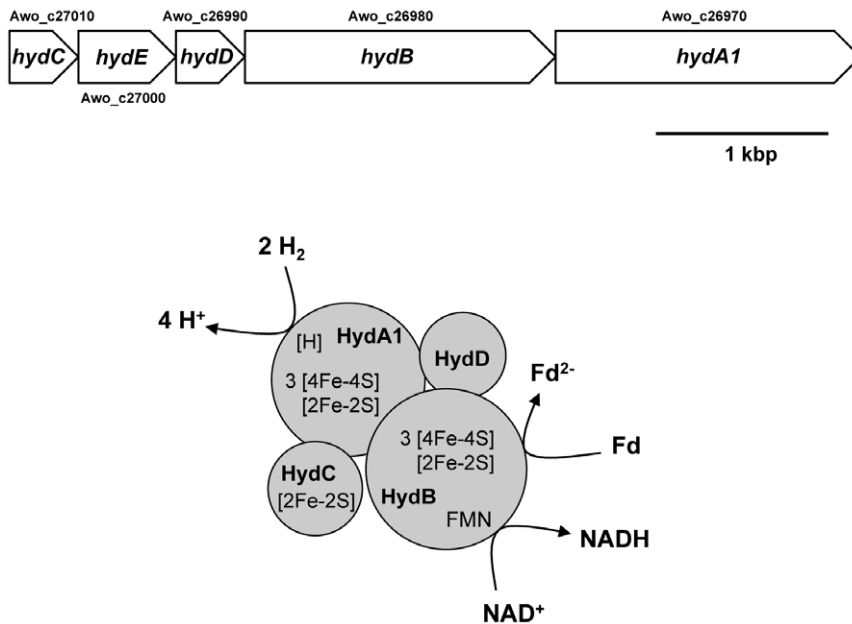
Awo_c27010
Awo_c26990
Awo_c26980
Awo_c26970
hydC
hydE
hydD
hydB
hydA1
Awo_c27000

1 kbp

2 $H_2$
4 $H^+$
[H]
HydA1
3 [4Fe-4S]
[2Fe-2S]
HydD
$Fd^{2-}$
3 [4Fe-4S]
[2Fe-2S]
Fd
HydC
[2Fe-2S]
HydB
FMN
NADH
$NAD^+$